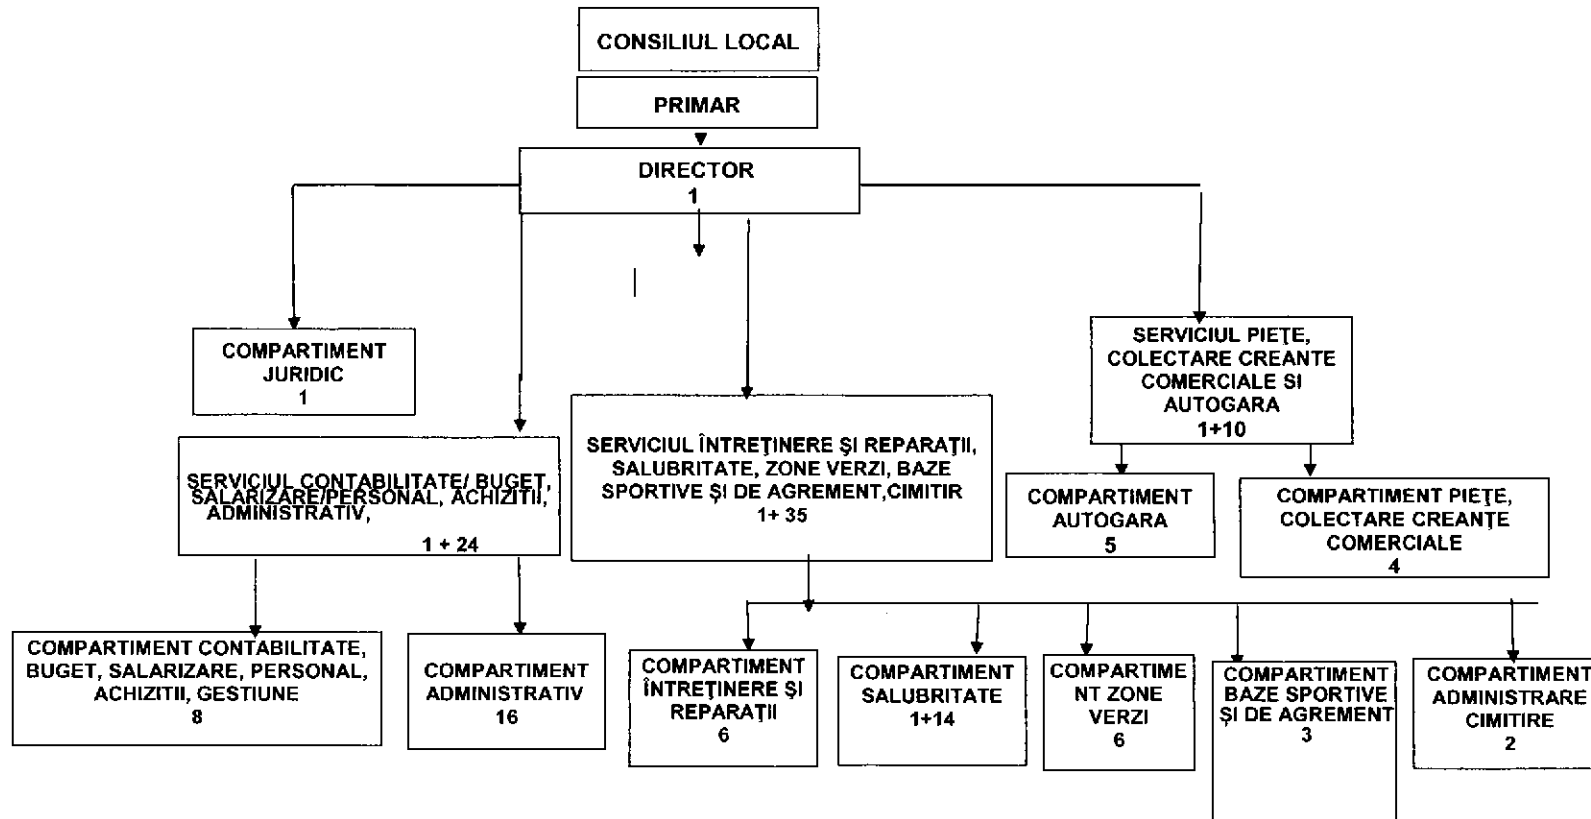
CONSILIUL LOCAL

PRIMAR

DIRECTOR
1

COMPARTIMENT JURIDIC
1

SERVICIUL CONTABILITATE/ BUGET, SALARIZARE/PERSONAL, ACHIZITII, ADMINISTRATIV,
1 + 24

SERVICIUL ÎNTREŢINERE ŞI REPARAŢII, SALUBRITATE, ZONE VERZI, BAZE SPORTIVE ŞI DE AGREMENT,CIMITIR
1+ 35

SERVICIUL PIEŢE, COLECTARE CREANTE COMERCIALE SI AUTOGARA
1+10

COMPARTIMENT AUTOGARA
5

COMPARTIMENT PIEŢE, COLECTARE CREANŢE COMERCIALE
4

COMPARTIMENT CONTABILITATE, BUGET, SALARIZARE, PERSONAL, ACHIZITII, GESTIUNE
8

COMPARTIMENT ADMINISTRATIV
16

COMPARTIMENT ÎNTREŢINERE ŞI REPARAŢII
6

COMPARTIMENT SALUBRITATE
1+14

COMPARTIMENT ZONE VERZI
6

COMPARTIMENT BAZE SPORTIVE ŞI DE AGREMENT
3

COMPARTIMENT ADMINISTRARE CIMITIRE
2